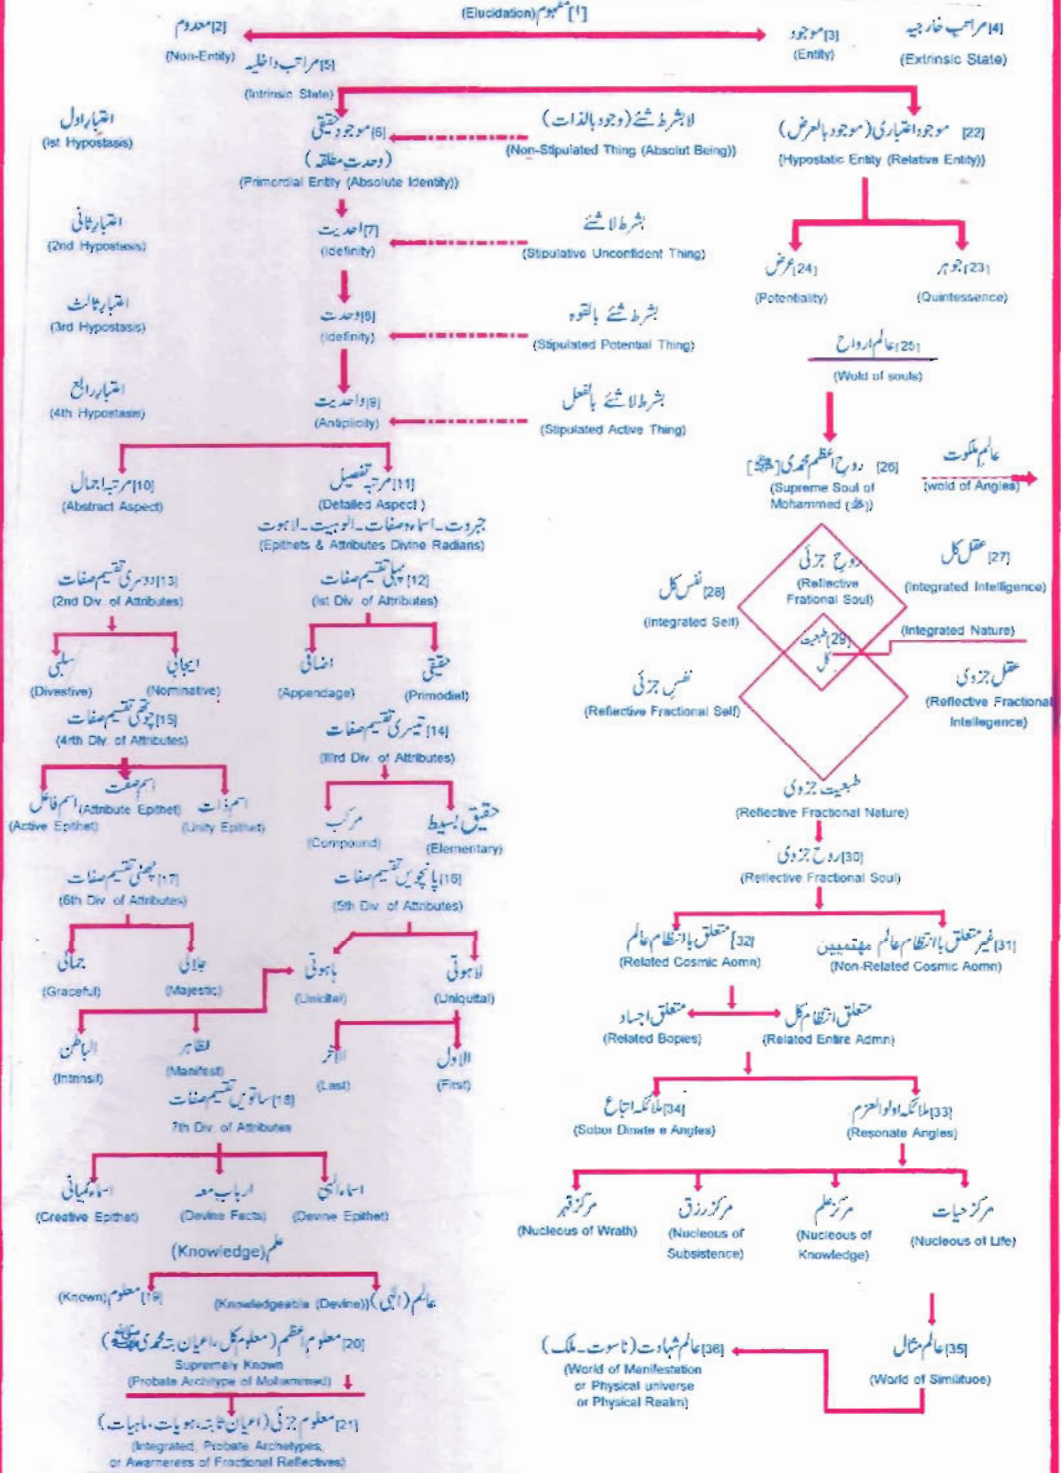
(Elucidation) مفہوم [1]

[2] معدوم
(Non-Entity)

[3] موجود
(Entity)

[4] مراتب خارجیہ
(Extrinsic State)

[5] مراتب داخلیہ
(Intrinsic State)

اعتبار اول
(Ist Hypostasis)

[6] موجود حقیقی (وحدت مطلقہ)
(Primordial Entity (Absolute Identity))

لابشرط شئے (وجود بالذات)
(Non-Stipulated Thing (Absolut Being))

[22] موجود اعتباری (موجود بالعرض)
(Hypostatic Entity (Relative Entity))

اعتبار ثانی
(2nd Hypostasis)

[7] احدیت
(Idefinity)

بشرط لا شئے
(Stipulative Unconfident Thing)

[24] عرض
(Potentiality)

[23] جوہر
(Quintessence)

اعتبار ثالث
(3rd Hypostasis)

[8] وحدت
(Idefinity)

بشرط شئے بالقوہ
(Stipulated Potential Thing)

[25] عالم ارواح
(Wold of souls)

اعتبار رابع
(4th Hypostasis)

[9] واحدیت
(Antiplicity)

بشرط لا شئے بالفعل
(Stipulated Active Thing)

[26] روح اعظم محمدی [ﷺ]
(Supreme Soul of Mohammed (ﷺ))

عالم ملکوت
(wold of Angles)

[10] مرتبہ اجمال
(Abstract Aspect)

[11] مرتبہ تفصیل
(Detailed Aspect)

جبروت۔ اسماء وصفات۔ الوہیت۔ لاہوت
(Epithets & Attributes Divine Radians)

[27] عقل کل
(Integrated Intelligence)

روح جزئی
(Reflective Frational Soul)

[28] نفس کل
(Integrated Self)

[29] طبیعت کل
(Integrated Nature)

[13] دوسری تقسیم صفات
(2nd Div. of Attributes)

[12] پہلی تقسیم صفات
(Ist Div. of Attributes)

سلبی
(Divestive)

ایجابی
(Nominative)

اضافی
(Appendage)

حقیقی
(Primodial)

نفس جزئی
(Reflective Fractional Self)

عقل جزوی
(Reflective Fractional Intellegence)

[15] چوتھی تقسیم صفات
(4th Div. of Attributes)

[14] تیسری تقسیم صفات
(IIIrd Div. of Attributes)

اسم صفت
(Attribute Epithet)

اسم فاعل
(Active Epithet)

اسم ذات
(Unity Epithet)

مرکب
(Compound)

حقیقی بسیط
(Elementary)

طبیعت جزوی
(Reflective Fractional Nature)

[30] روح جزوی
(Reflective Fractional Soul)

[17] چھٹی تقسیم صفات
(6th Div. of Attributes)

[16] پانچویں تقسیم صفات
(5th Div. of Attributes)

جمالی
(Graceful)

جلالی
(Majestic)

ہاہوتی
(Unicitel)

لاہوتی
(Uniquital)

[32] متعلق بانتظام عالم
(Related Cosmic Aomn)

[31] غیر متعلق بانتظام عالم مھتمیین
(Non-Related Cosmic Aomn)

الباطن
(Intrinsit)

الظاہر
(Manifest)

الآخر
(Last)

الاول
(First)

متعلق اجساد
(Related Bopies)

متعلق انتظام کل
(Related Entire Admn)

[18] ساتویں تقسیم صفات
7th Div. of Attributes

[34] ملائکہ اتباع
(Subor Dinate a Angles)

[33] ملائکہ اولوالعزم
(Resonate Angles)

اسماء کیانی
(Creative Epithet)

ارباب معہ
(Devine Facts)

اسماء الہی
(Devine Epithet)

مرکز قہر
(Nucleous of Wrath)

مرکز رزق
(Nucleous of Subsistence)

مرکز علم
(Nucleous of Knowledge)

مرکز حیات
(Nucleous of Life)

(Knowledge) علم

[19] (Known) معلوم

عالم (الٰہی) (Knowledgeable (Devine))

[20] معلوم اعظم (معلوم کل، اعیان ثابتہ محمدی ﷺ)
Supremely Known
(Probate Archiype of Mohammed)

[21] معلوم جزئی (اعیان ثابتہ، ہویات، ماہیات)
(Integrated, Probate Archetypes, or Awarnesses of Fractional Reflectives)

[36] عالم شہادت (ناسوت۔ ملک)
(World of Manifestation or Physical universe or Physical Realm)

[35] عالم مثال
(World of Similituoe)